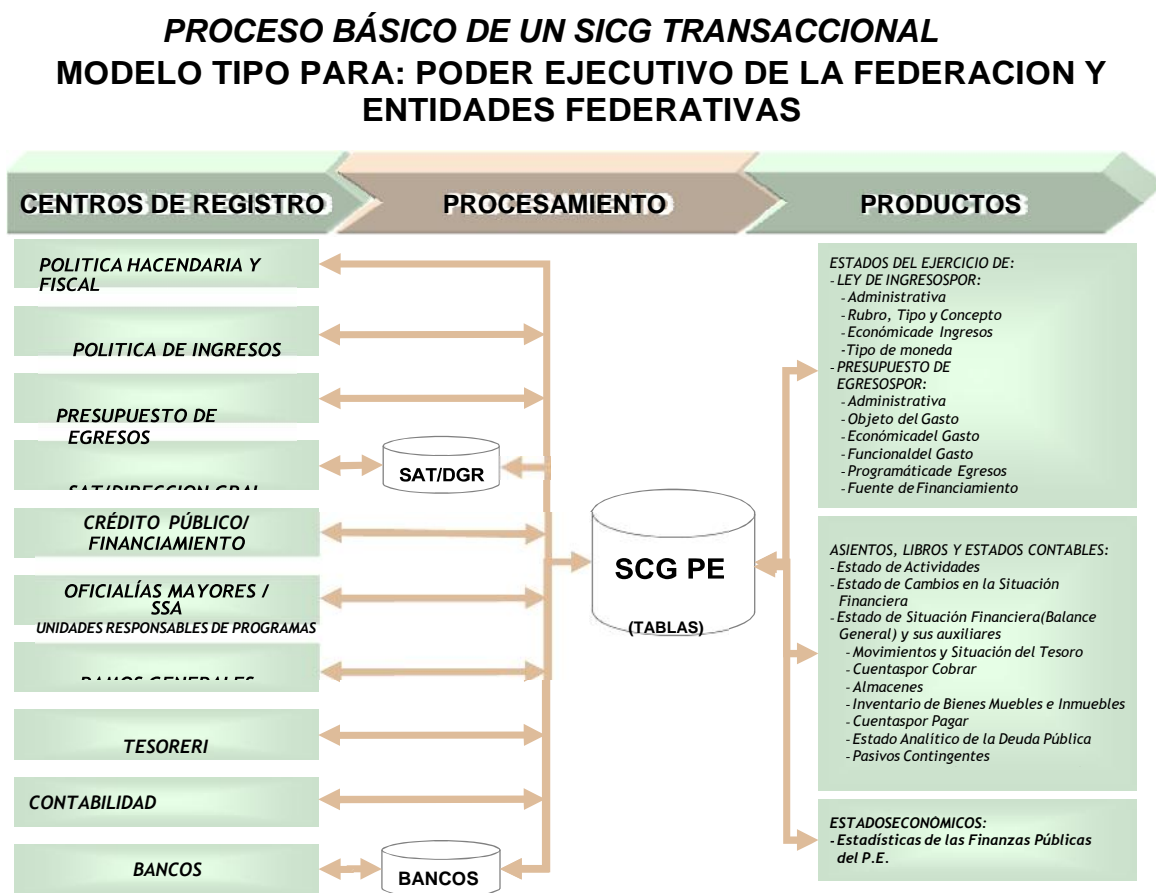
PROCESO BÁSICO DE UN SICG TRANSACCIONAL
MODELO TIPO PARA: PODER EJECUTIVO DE LA FEDERACION Y ENTIDADES FEDERATIVAS

CENTROS DE REGISTRO

PROCESAMIENTO

PRODUCTOS

POLITICA HACENDARIA Y FISCAL

POLITICA DE INGRESOS

PRESUPUESTO DE EGRESOS

SAT/DIRECCION GRAL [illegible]

CRÉDITO PÚBLICO/ FINANCIAMIENTO

OFICIALÍAS MAYORES / SSA
UNIDADES RESPONSABLES DE PROGRAMAS

RAMOS GENERALES

TESORERI

CONTABILIDAD

BANCOS

SAT/DGR

SCG PE
(TABLAS)

BANCOS

ESTADOS DEL EJERCICIO DE:
- LEY DE INGRESOSPOR:
- Administrativa
- Rubro, Tipo y Concepto
- Económicade Ingresos
- Tipo de moneda
- PRESUPUESTO DE EGRESOSPOR:
- Administrativa
- Objeto del Gasto
- Económicadel Gasto
- Funcionaldel Gasto
- Programáticade Egresos
- Fuente deFinanciamiento

ASIENTOS, LIBROS Y ESTADOS CONTABLES:
- Estado de Actividades
- Estado de Cambios en la Situación Financiera
- Estado de Situación Financiera(Balance General) y sus auxiliares
- Movimientos y Situación del Tesoro
- Cuentaspor Cobrar
- Almacenes
- Inventario de Bienes Muebles e Inmuebles
- Cuentaspor Pagar
- Estado Analítico de la Deuda Pública
- Pasivos Contingentes

ESTADOSECONÓMICOS:
- Estadísticas de las Finanzas Públicas del P.E.